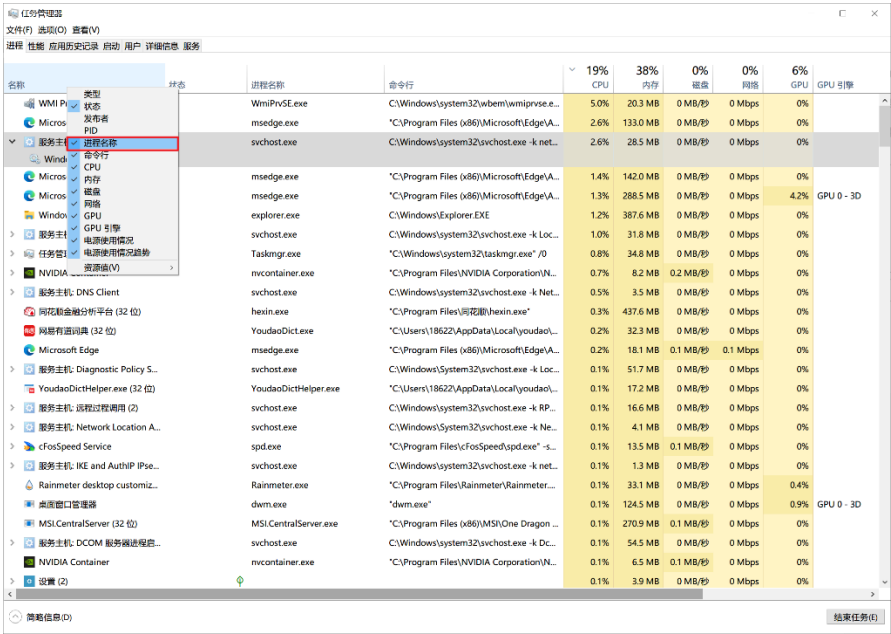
任务管理器
文件(F) 选项(O) 查看(V)
进程 性能 应用历史记录 启动 用户 详细信息 服务

类型
状态
发布者
PID
进程名称
命令行
CPU
内存
磁盘
网络
GPU
GPU 引擎
电源使用情况
电源使用情况趋势
资源值(V)

| 名称 | 状态 | 进程名称 | 命令行 | 19% CPU | 38% 内存 | 0% 磁盘 | 0% 网络 | 6% GPU | GPU 引擎 |
|---|---|---|---|---|---|---|---|---|---|
| WMI Pr | | WmiPrvSE.exe | C:\Windows\system32\wbem\wmiprvse.e... | 5.0% | 20.3 MB | 0 MB/秒 | 0 Mbps | 0% | |
| Micros | | msedge.exe | "C:\Program Files (x86)\Microsoft\Edge\A... | 2.6% | 133.0 MB | 0 MB/秒 | 0 Mbps | 0% | |
| 服务主机 | | svchost.exe | C:\Windows\system32\svchost.exe -k net... | 2.6% | 28.5 MB | 0 MB/秒 | 0 Mbps | 0% | |
| Windo | | | | | | | | | |
| Micros | | msedge.exe | "C:\Program Files (x86)\Microsoft\Edge\A... | 1.4% | 142.0 MB | 0 MB/秒 | 0 Mbps | 0% | |
| Micros | | msedge.exe | "C:\Program Files (x86)\Microsoft\Edge\A... | 1.3% | 288.5 MB | 0 MB/秒 | 0 Mbps | 4.2% | GPU 0 - 3D |
| Windo | | explorer.exe | C:\Windows\Explorer.EXE | 1.2% | 387.6 MB | 0 MB/秒 | 0 Mbps | 0% | |
| 服务主机 | | svchost.exe | C:\Windows\system32\svchost.exe -k Loc... | 1.0% | 31.8 MB | 0 MB/秒 | 0 Mbps | 0% | |
| 任务管理 | | Taskmgr.exe | "C:\Windows\system32\taskmgr.exe" /0 | 0.8% | 34.8 MB | 0 MB/秒 | 0 Mbps | 0% | |
| NVIDIA Container | | nvcontainer.exe | "C:\Program Files\NVIDIA Corporation\N... | 0.7% | 8.2 MB | 0.2 MB/秒 | 0 Mbps | 0% | |
| 服务主机: DNS Client | | svchost.exe | C:\Windows\system32\svchost.exe -k Net... | 0.5% | 3.5 MB | 0 MB/秒 | 0 Mbps | 0% | |
| 同花顺金融分析平台 (32 位) | | hexin.exe | "C:\Program Files\同花顺\hexin.exe" | 0.3% | 437.6 MB | 0 MB/秒 | 0 Mbps | 0% | |
| 网易有道词典 (32 位) | | YoudaoDict.exe | "C:\Users\18622\AppData\Local\youdao\... | 0.2% | 32.3 MB | 0 MB/秒 | 0 Mbps | 0% | |
| Microsoft Edge | | msedge.exe | "C:\Program Files (x86)\Microsoft\Edge\A... | 0.2% | 18.1 MB | 0.1 MB/秒 | 0.1 Mbps | 0% | |
| 服务主机: Diagnostic Policy S... | | svchost.exe | C:\Windows\System32\svchost.exe -k Loc... | 0.1% | 51.7 MB | 0 MB/秒 | 0 Mbps | 0% | |
| YoudaoDictHelper.exe (32 位) | | YoudaoDictHelper.exe | "C:\Users\18622\AppData\Local\youdao\... | 0.1% | 17.2 MB | 0 MB/秒 | 0 Mbps | 0% | |
| 服务主机: 远程过程调用 (2) | | svchost.exe | C:\Windows\system32\svchost.exe -k RP... | 0.1% | 16.6 MB | 0 MB/秒 | 0 Mbps | 0% | |
| 服务主机: Network Location A... | | svchost.exe | C:\Windows\System32\svchost.exe -k Ne... | 0.1% | 4.1 MB | 0 MB/秒 | 0 Mbps | 0% | |
| cFosSpeed Service | | spd.exe | "C:\Program Files\cFosSpeed\spd.exe" -s... | 0.1% | 13.5 MB | 0.1 MB/秒 | 0 Mbps | 0% | |
| 服务主机: IKE and AuthIP IPse... | | svchost.exe | C:\Windows\system32\svchost.exe -k net... | 0.1% | 1.3 MB | 0 MB/秒 | 0 Mbps | 0% | |
| Rainmeter desktop customiz... | | Rainmeter.exe | "C:\Program Files\Rainmeter\Rainmeter.... | 0.1% | 33.1 MB | 0 MB/秒 | 0 Mbps | 0.4% | |
| 桌面窗口管理器 | | dwm.exe | "dwm.exe" | 0.1% | 124.5 MB | 0 MB/秒 | 0 Mbps | 0.9% | GPU 0 - 3D |
| MSI.CentralServer (32 位) | | MSI.CentralServer.exe | "C:\Program Files (x86)\MSI\One Dragon ... | 0.1% | 270.9 MB | 0.1 MB/秒 | 0 Mbps | 0% | |
| 服务主机: DCOM 服务器进程启... | | svchost.exe | C:\Windows\system32\svchost.exe -k Dc... | 0.1% | 54.5 MB | 0 MB/秒 | 0 Mbps | 0% | |
| NVIDIA Container | | nvcontainer.exe | "C:\Program Files\NVIDIA Corporation\N... | 0.1% | 6.5 MB | 0.1 MB/秒 | 0 Mbps | 0% | |
| 设置 (2) | | | | 0.1% | 3.9 MB | 0 MB/秒 | 0 Mbps | 0% | |

简略信息(D)
结束任务(E)